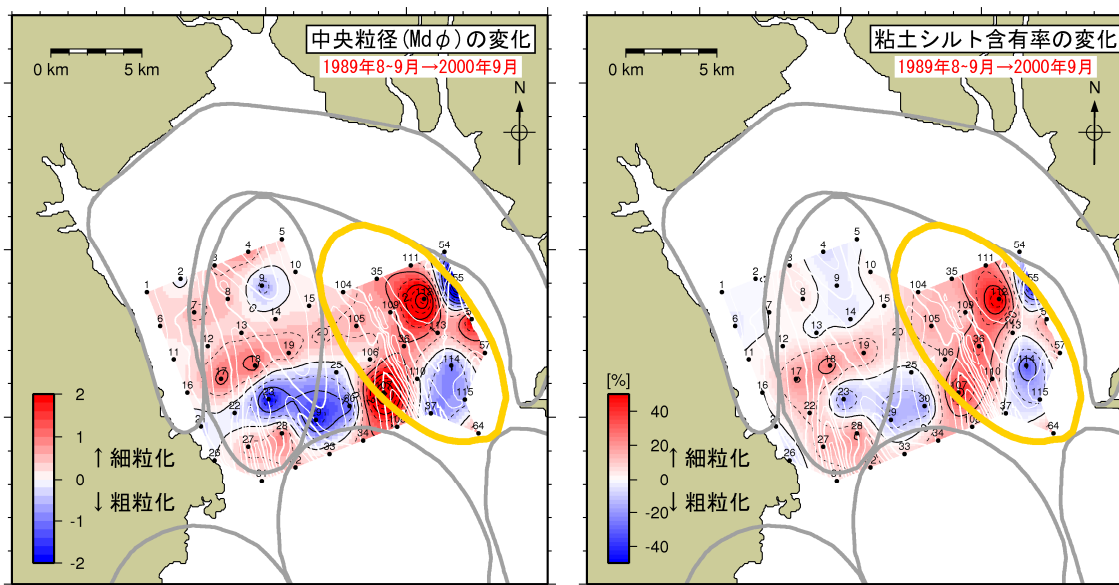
中央粒径(Mdφ)の変化
1989年8~9月→2000年9月
0 km
5 km
N
54
111
55
35
104
109
5
10
15
1
2
3
4
8
9
7
6
12
13
14
11
17
18
16
19
20
105
106
57
114
110
115
25
22
23
30
27
28
26
31
32
33
34
37
64
2
1
0
-1
-2
↑細粒化
↓粗粒化

粘土シルト含有率の変化
1989年8~9月→2000年9月
0 km
5 km
N
[%]
40
20
0
-20
-40
↑細粒化
↓粗粒化
54
111
55
35
104
109
5
10
15
1
2
3
4
8
9
7
6
12
13
14
11
17
18
16
19
20
105
106
57
114
110
115
25
22
23
30
27
28
26
31
32
33
34
37
64